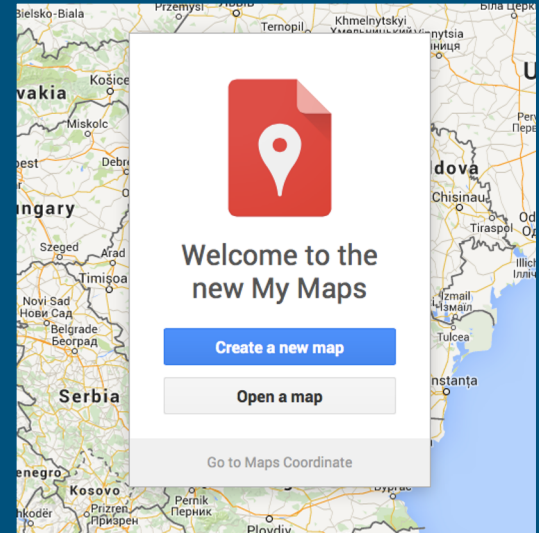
Bielsko-Biala
Przemysl
Львів
Ternopil
Khmelnytskyi
Хмельницький
Vinnytsia
Вінниця
Біла Церк
vakia
Košice
Miskolc
Debre
best
ungary
Szeged
Arad
Timișoa
Novi Sad
Нови Сад
Belgrade
Београд
Serbia
Kosovo
Pristina
Приштина
Prizren
Призрен
enegro
Pernik
Перник
Plovdiv
U
Пр
Пере
dova
Chisinau
Tiraspol
Od
Illi
Ілліч
Izmail
Ізмаїл
Tulcea
nstanța
Бургас

Welcome to the new My Maps

Create a new map

Open a map

Go to Maps Coordinate